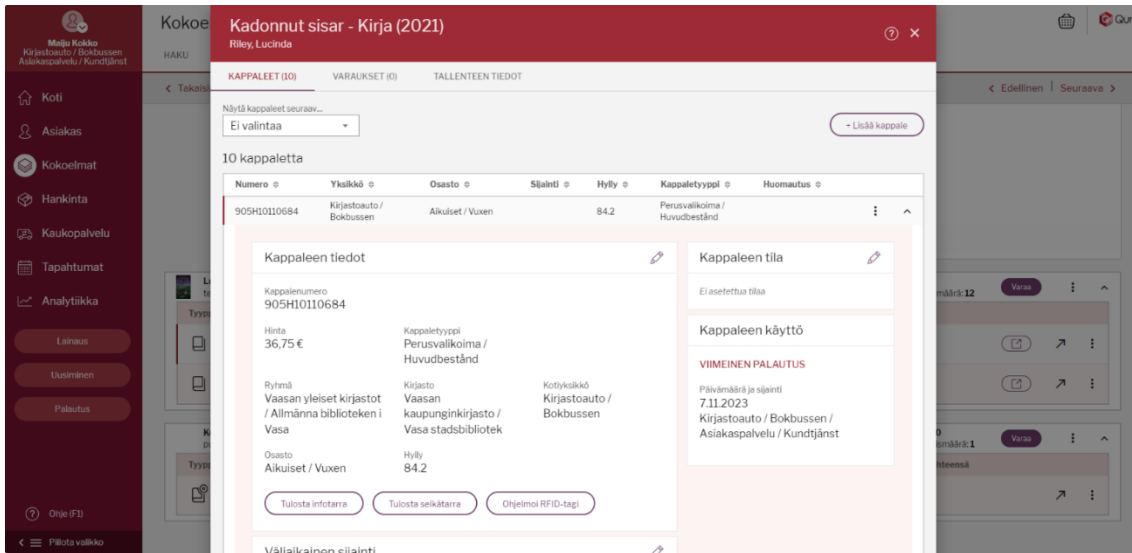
Maiju Kokko
Kirjastoauto / Bokbussen
Asiakaspalvelu / Kundtjänst

Koti
Asiakas
Kokoelmat
Hankinta
Kaukopalvelu
Tapahtumat
Analytiikka

Lainaus
Uusiminen
Palautus

Ohje (F1)
Piilota valikko

Kokoe
HAKU
< Takaisi

< Edellinen | Seuraava >

Kadonnut sisar - Kirja (2021)
Riley, Lucinda

KAPPALEET (10) VARAUKSET (0) TALLENTEEN TIEDOT

Näytä kappaleet seuraav...
Ei valintaa

+ Lisää kappale

10 kappaletta

| Numero | Yksikkö | Osasto | Sijainti | Hylly | Kappaletyyppi | Huomautus |
|---|---|---|---|---|---|---|
| 905H10110684 | Kirjastoauto / Bokbussen | Aikuiset / Vuxen | | 84.2 | Perusvalikoima / Huvudbestånd | |

Kappaleen tiedot

Kappalenumero
905H10110684

Hinta
36,75 €

Kappaletyyppi
Perusvalikoima / Huvudbestånd

Ryhmä
Vaasan yleiset kirjastot / Allmänna biblioteken i Vasa

Kirjasto
Vaasan kaupunginkirjasto / Vasa stadsbibliotek

Kotiyksikkö
Kirjastoauto / Bokbussen

Osasto
Aikuiset / Vuxen

Hylly
84.2

Tulosta infotarra Tulosta selkätarra Ohjelmoi RFID-tagi

Väliaikainen sijainti

Kappaleen tila

Ei asetettua tilaa

Kappaleen käyttö

VIIMEINEN PALAUTUS

Päivämäärä ja sijainti
7.11.2023
Kirjastoauto / Bokbussen / Asiakaspalvelu / Kundtjänst

määrä: 12
Varaa

määrä: 1
Varaa
hteensä

Qu